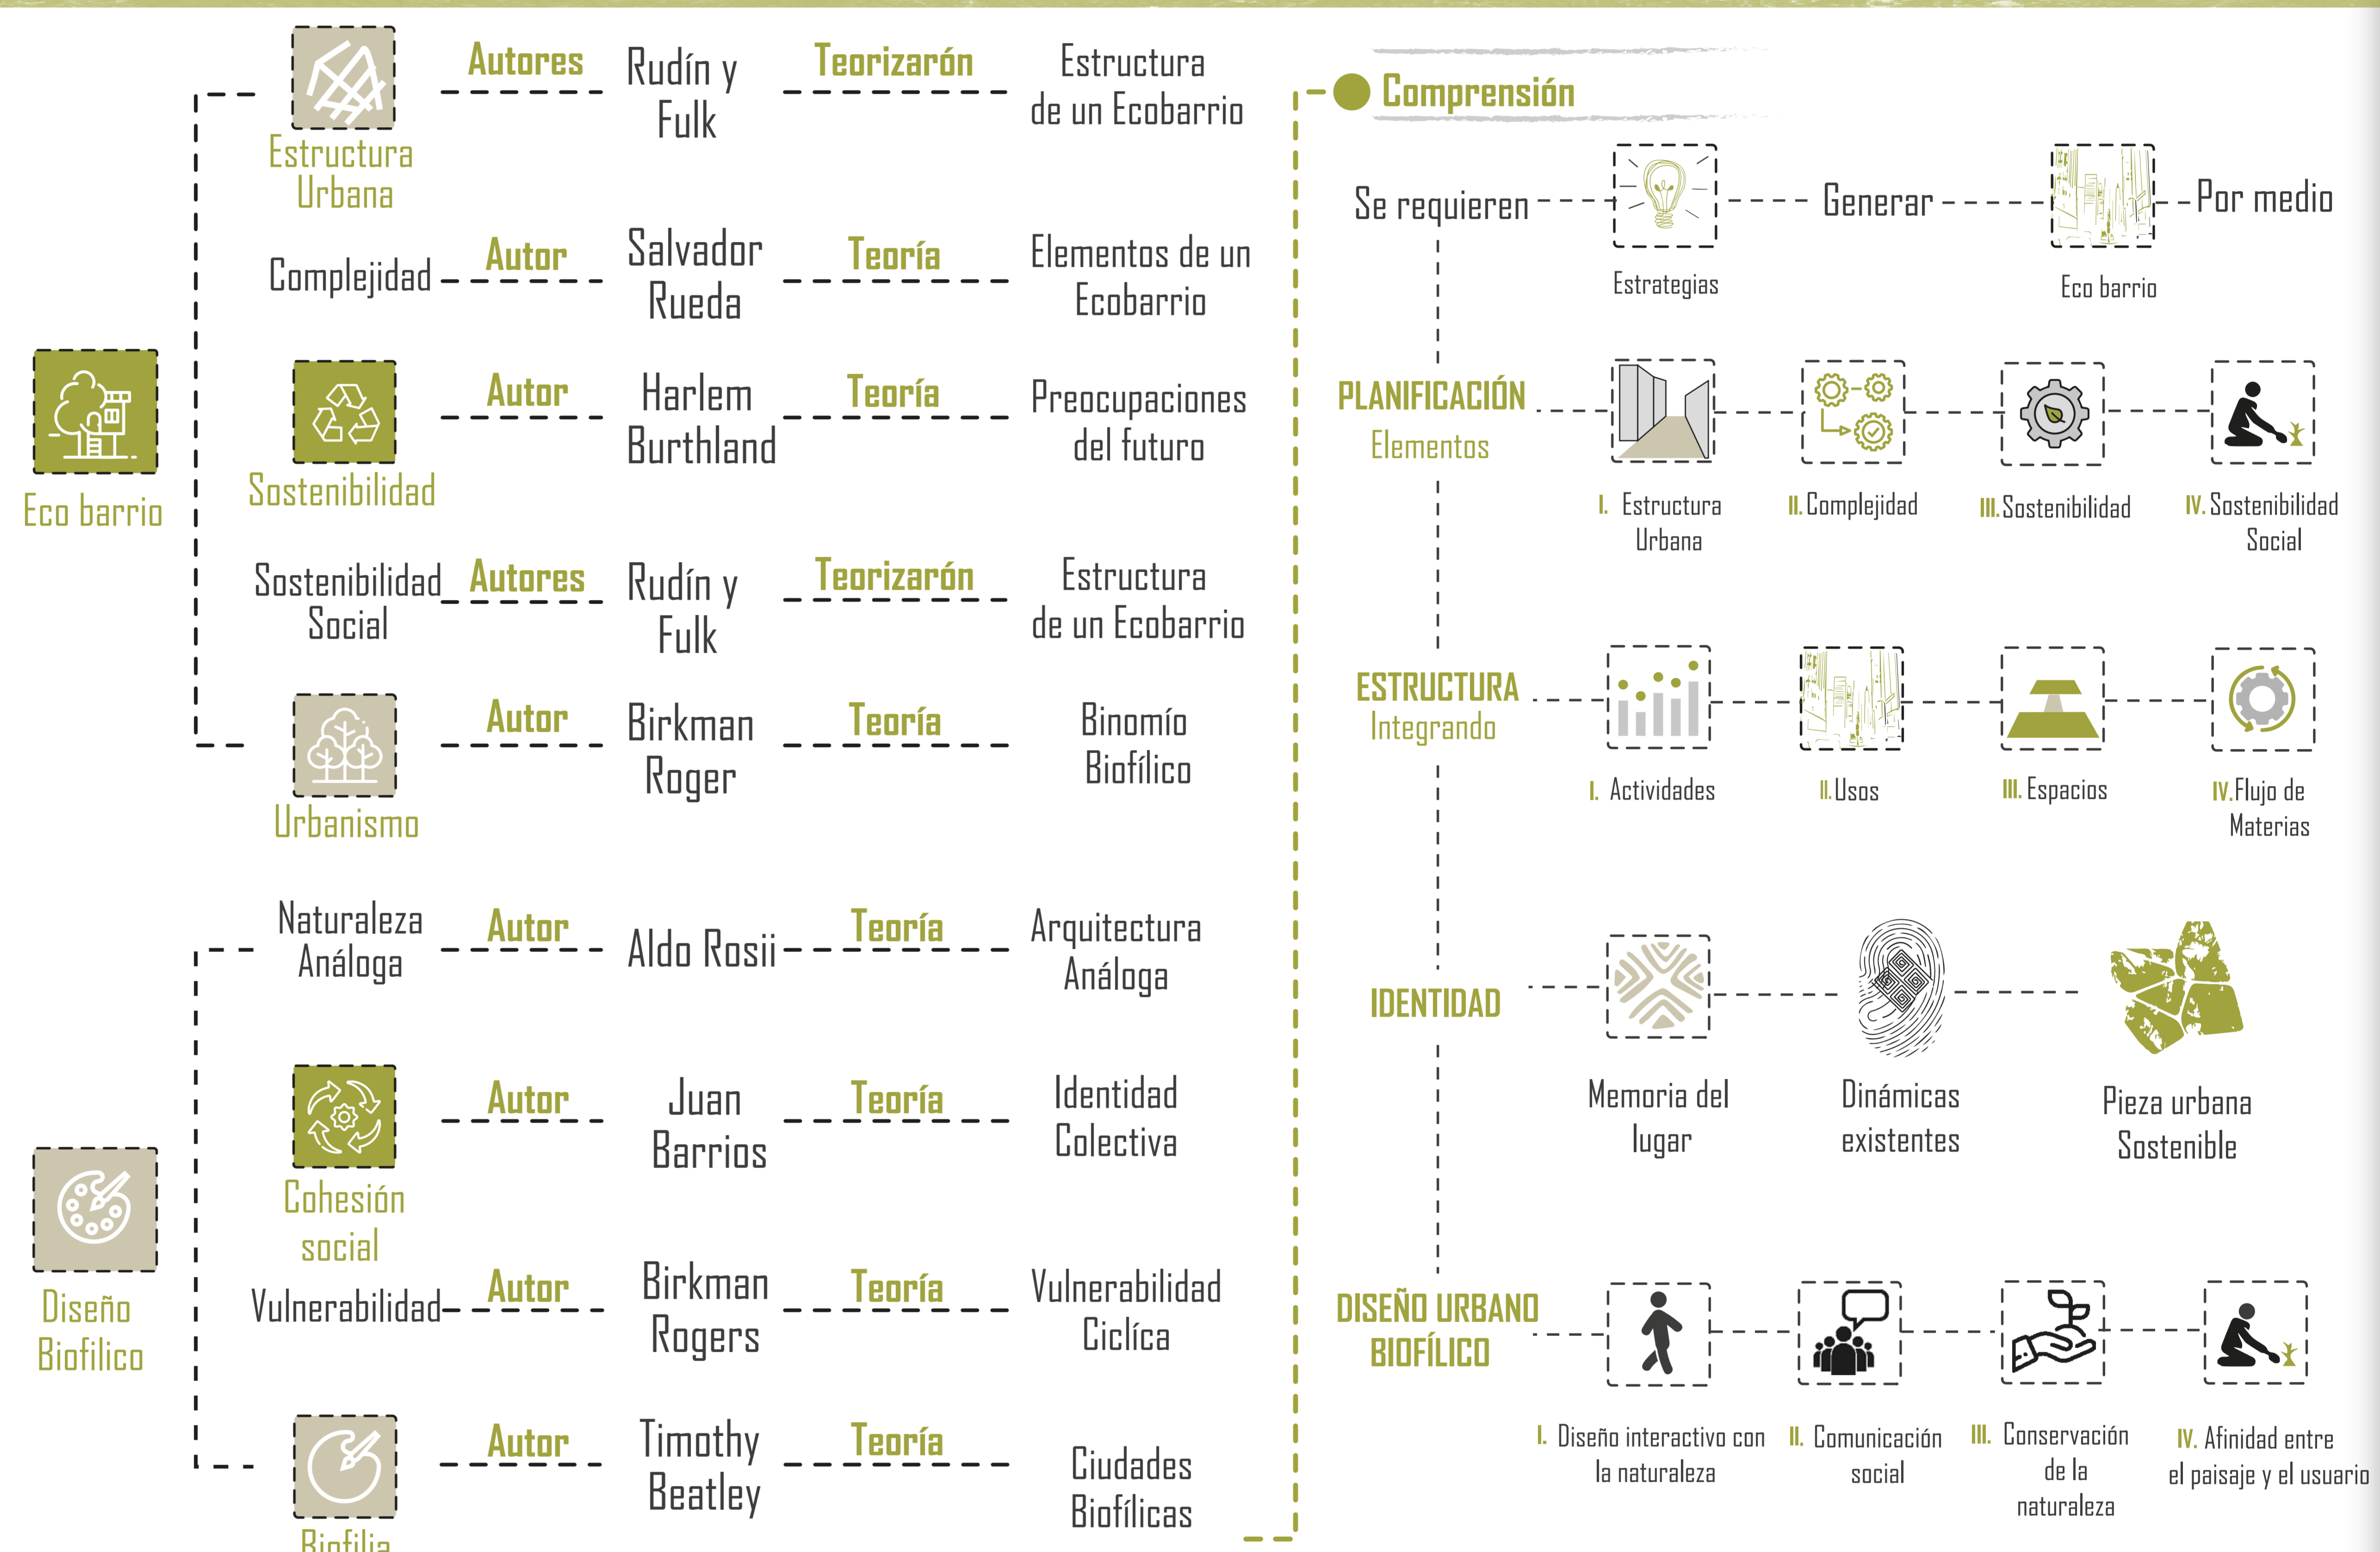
Eco barrio

Estructura Urbana
Autores
Rudín y Fulk
Teorizarón
Estructura de un Ecobarrio

Complejidad
Autor
Salvador Rueda
Teoría
Elementos de un Ecobarrio

Sostenibilidad
Autor
Harlem Burthland
Teoría
Preocupaciones del futuro

Sostenibilidad Social
Autores
Rudín y Fulk
Teorizarón
Estructura de un Ecobarrio

Urbanismo
Autor
Birkman Roger
Teoría
Binomío Biofílico

Diseño Biofilico

Naturaleza Análoga
Autor
Aldo Rosii
Teoría
Arquitectura Análoga

Cohesión social
Autor
Juan Barrios
Teoría
Identidad Colectiva

Vulnerabilidad
Autor
Birkman Rogers
Teoría
Vulnerabilidad Ciclíca

Biofilia
Autor
Timothy Beatley
Teoría
Ciudades Biofílicas

Comprensión

Se requieren
Estrategias
Generar
Eco barrio
Por medio

PLANIFICACIÓN
Elementos
I. Estructura Urbana
II. Complejidad
III. Sostenibilidad
IV. Sostenibilidad Social

ESTRUCTURA
Integrando
I. Actividades
II. Usos
III. Espacios
IV. Flujo de Materias

IDENTIDAD
Memoria del lugar
Dinámicas existentes
Pieza urbana Sostenible

DISEÑO URBANO BIOFÍLICO
I. Diseño interactivo con la naturaleza
II. Comunicación social
III. Conservación de la naturaleza
IV. Afinidad entre el paisaje y el usuario